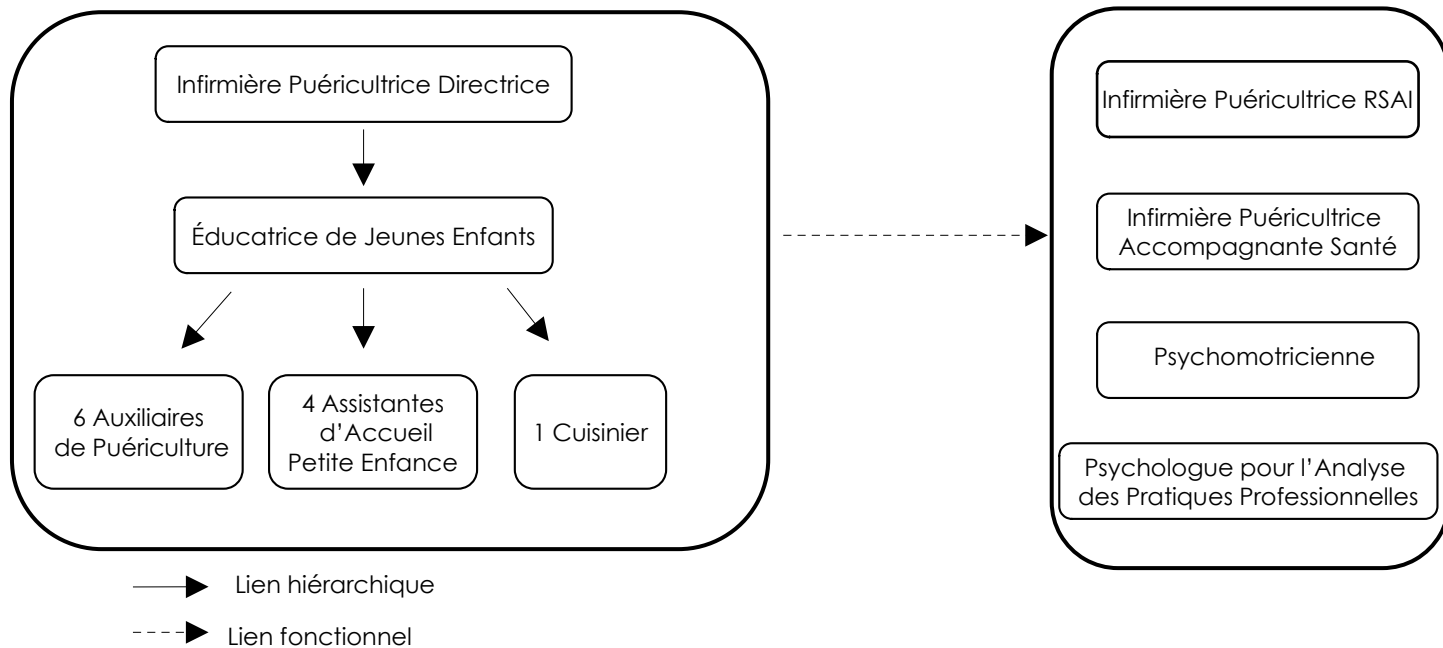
Infirmière Puéricultrice Directrice

Éducatrice de Jeunes Enfants

6 Auxiliaires de Puériculture

4 Assistantes d'Accueil Petite Enfance

1 Cuisinier

Infirmière Puéricultrice RSAI

Infirmière Puéricultrice Accompagnante Santé

Psychomotricienne

Psychologue pour l'Analyse des Pratiques Professionnelles

Lien hiérarchique

Lien fonctionnel